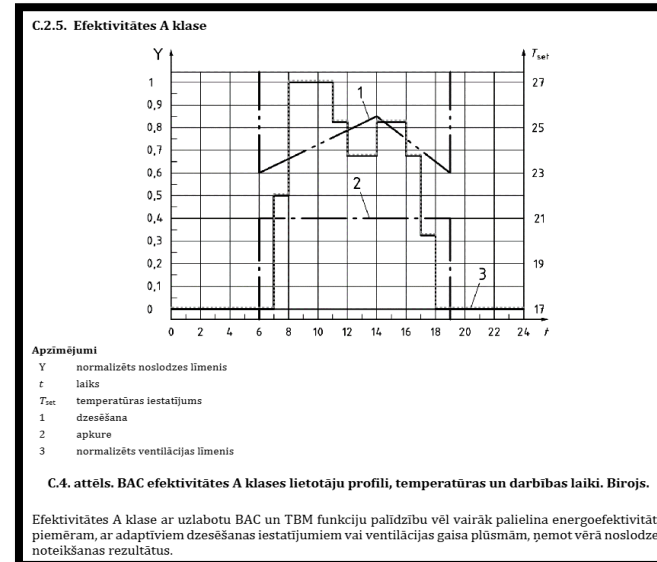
C.2.5. Efektivitātes A klase

Y

$T_{set}$

1
0,9
0,8
0,7
0,6
0,5
0,4
0,3
0,2
0,1
0

27
25
23
21
19
17

1
2
3

0 2 4 6 8 10 12 14 16 18 20 22 24 t

Apzīmējumi

Y normalizēts noslodzes līmenis
t laiks
$T_{set}$ temperatūras iestatījums
1 dzesēšana
2 apkure
3 normalizēts ventilācijas līmenis

C.4. attēls. BAC efektivitātes A klases lietotāju profili, temperatūras un darbības laiki. Birojs.

Efektivitātes A klase ar uzlabotu BAC un TBM funkciju palīdzību vēl vairāk palielina energoefektivitāt piemēram, ar adaptīviem dzesēšanas iestatījumiem vai ventilācijas gaisa plūsmām, ņemot vērā noslodze noteikšanas rezultātus.